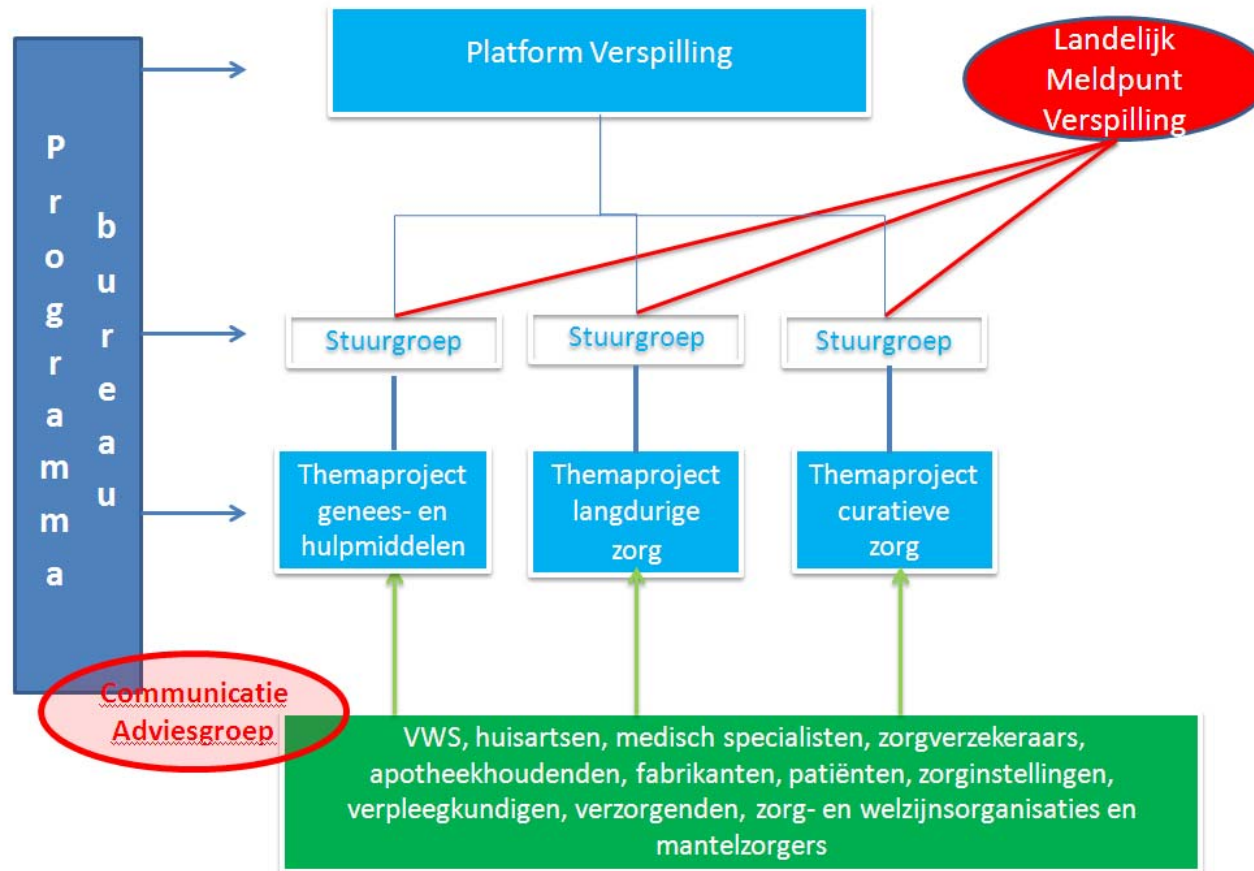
Programma bureau

Platform Verspilling

Landelijk Meldpunt Verspilling

Stuurgroep

Stuurgroep

Stuurgroep

Themaproject genees- en hulpmiddelen

Themaproject langdurige zorg

Themaproject curatieve zorg

Communicatie Adviesgroep

VWS, huisartsen, medisch specialisten, zorgverzekeraars, apotheekhoudenden, fabrikanten, patiënten, zorginstellingen, verpleegkundigen, verzorgenden, zorg- en welzijnsorganisaties en mantelzorgers